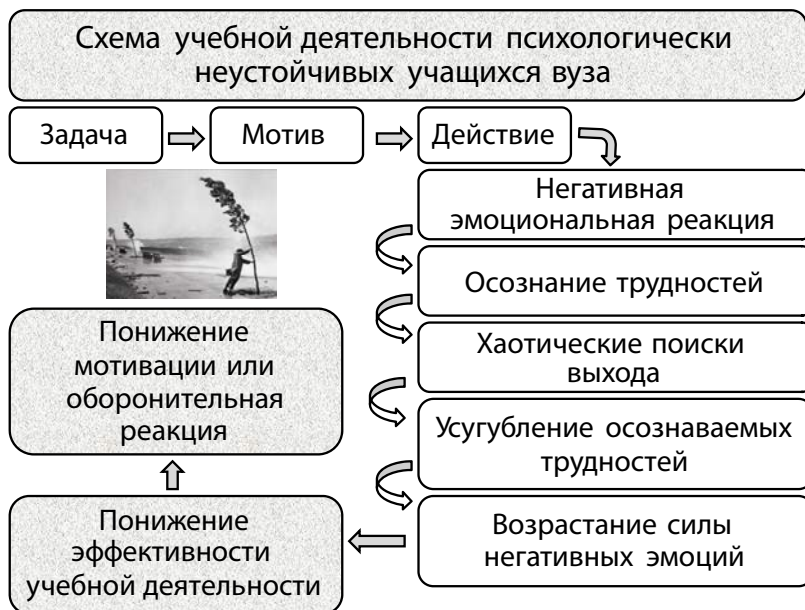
Схема учебной деятельности психологически неустойчивых учащихся вуза

Задача

Мотив

Действие

Негативная эмоциональная реакция

Осознание трудностей

Хаотические поиски выхода

Усугубление осознаваемых трудностей

Возрастание силы негативных эмоций

Понижение эффективности учебной деятельности

Понижение мотивации или оборонительная реакция